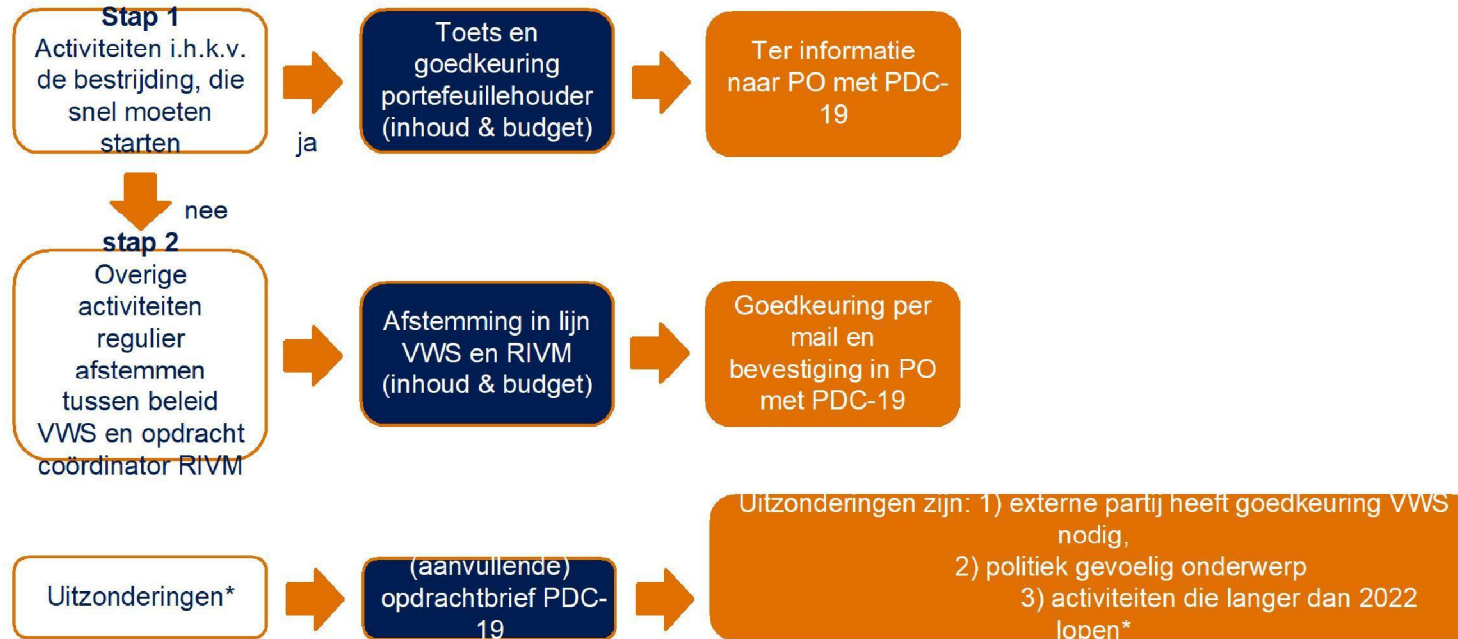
Stap 1
Activiteiten i.h.k.v. de bestrijding, die snel moeten starten

ja

Toets en goedkeuring portefeuillehouder (inhoud & budget)

Ter informatie naar PO met PDC-19

nee

stap 2
Overige activiteiten regulier afstemmen tussen beleid VWS en opdracht coördinator RIVM

Afstemming in lijn VWS en RIVM (inhoud & budget)

Goedkeuring per mail en bevestiging in PO met PDC-19

Uitzonderingen*

(aanvullende) opdrachtbrief PDC-19

Uitzonderingen zijn: 1) externe partij heeft goedkeuring VWS nodig,
2) politiek gevoelig onderwerp
3) activiteiten die langer dan 2022 lopen*